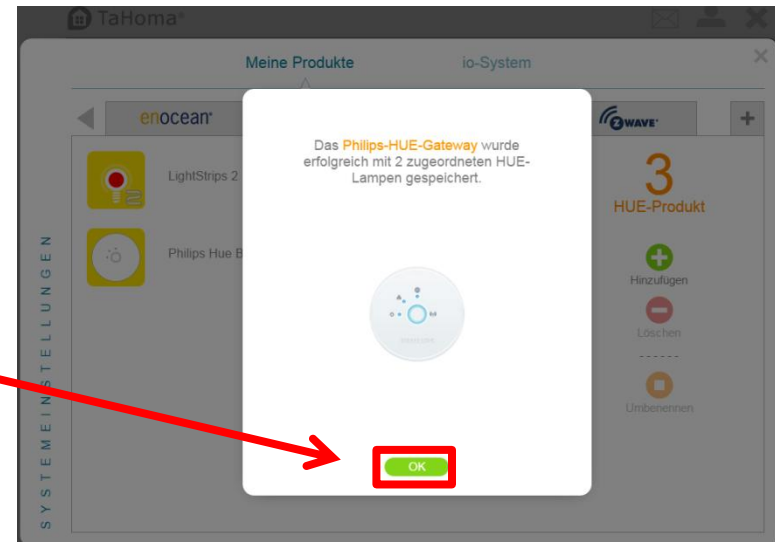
TaHoma

Meine Produkte

io-System

enocean

WAVE

+

LightStrips 2

Philips Hue B

SYSTEMEINSTELLUNGEN

Das Philips-HUE-Gateway wurde erfolgreich mit 2 zugeordneten HUE-Lampen gespeichert.

OK

3

HUE-Produkt

Hinzufügen

Löschen

------

Umbenennen